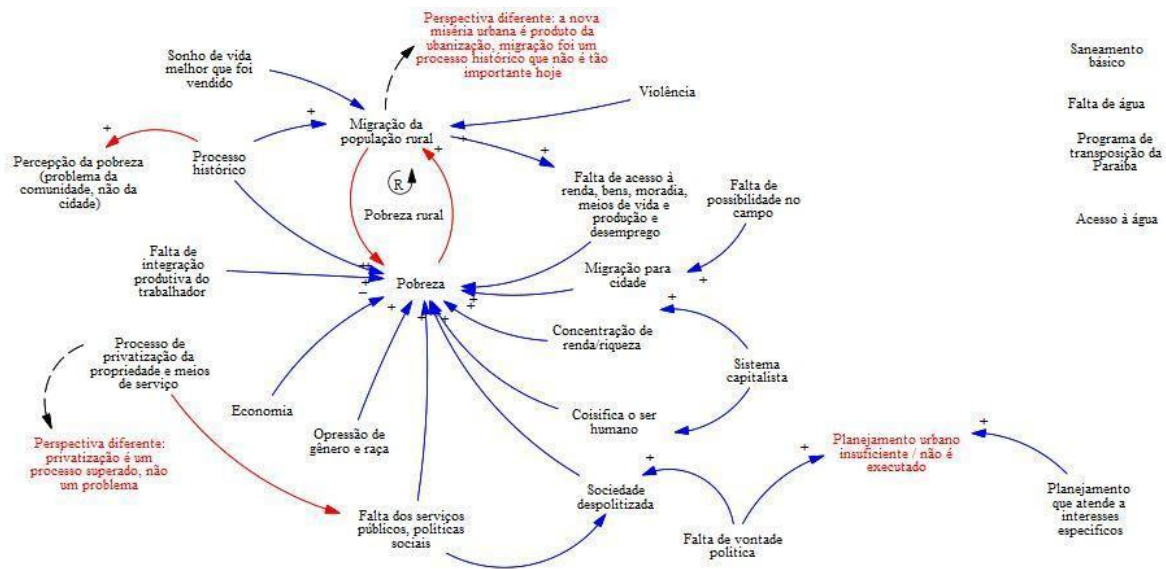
Perspectiva diferente: a nova miséria urbana é produto da ubanização, migração foi um processo histórico que não é tão importante hoje

Sonho de vida melhor que foi vendido

Saneamento básico

Violência

Falta de água

+

Migração da população rural

+

Programa de transposição da Paraíba

Percepção da pobreza (problema da comunidade, não da cidade)

Processo histórico

+

R

+

Falta de acesso à renda, bens, moradia, meios de vida e produção e desemprego

Falta de possibilidade no campo

Acesso à água

Pobreza rural

Falta de integração produtiva do trabalhador

+

Pobreza

Migração para cidade

+

+

+

Processo de privatização da propriedade e meios de serviço

+

Concentração de renda/riqueza

Sistema capitalista

Economia

Coisifica o ser humano

Perspectiva diferente: privatização é um processo superado, não um problema

Opressão de gênero e raça

+

Planejamento urbano insuficiente / não é executado

+

+

Sociedade despolitizada

Planejamento que atende a interesses específicos

Falta dos serviços públicos, políticas sociais

Falta de vontade política